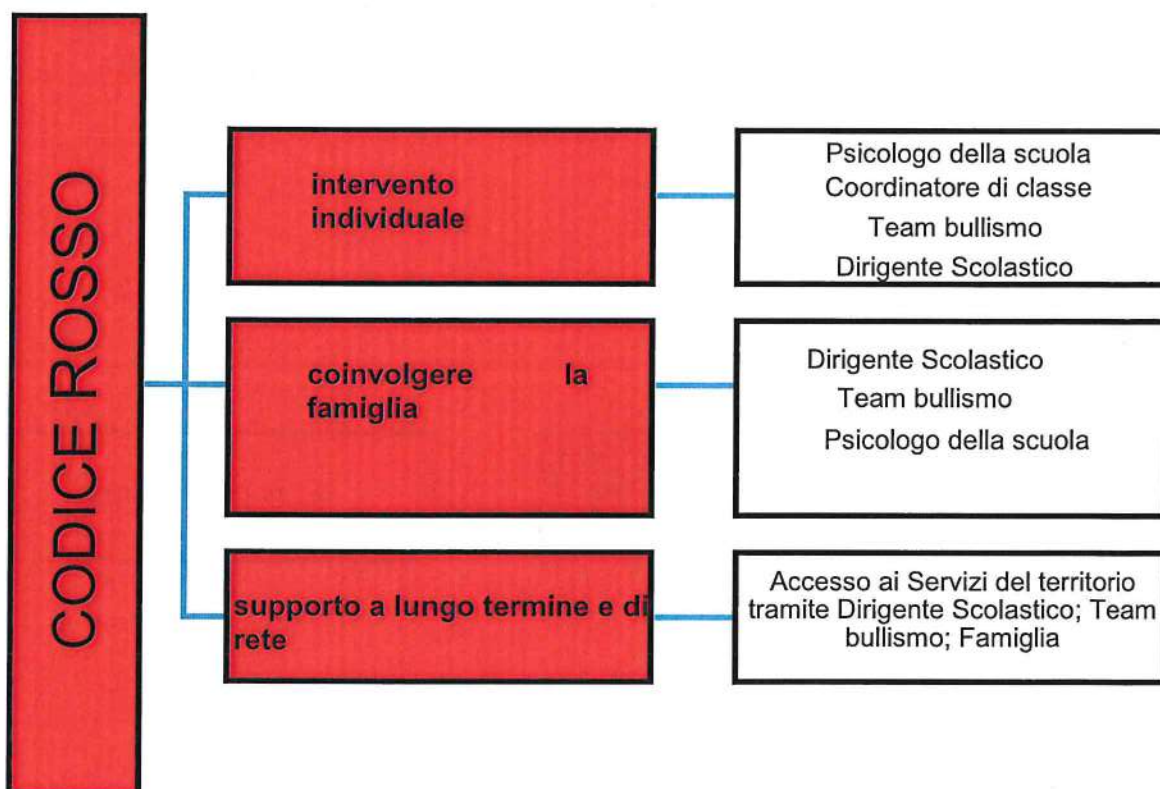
CODICE ROSSO

intervento individuale

Psicologo della scuola
Coordinatore di classe
Team bullismo
Dirigente Scolastico

coinvolgere la famiglia

Dirigente Scolastico
Team bullismo
Psicologo della scuola

supporto a lungo termine e di rete

Accesso ai Servizi del territorio tramite Dirigente Scolastico; Team bullismo; Famiglia